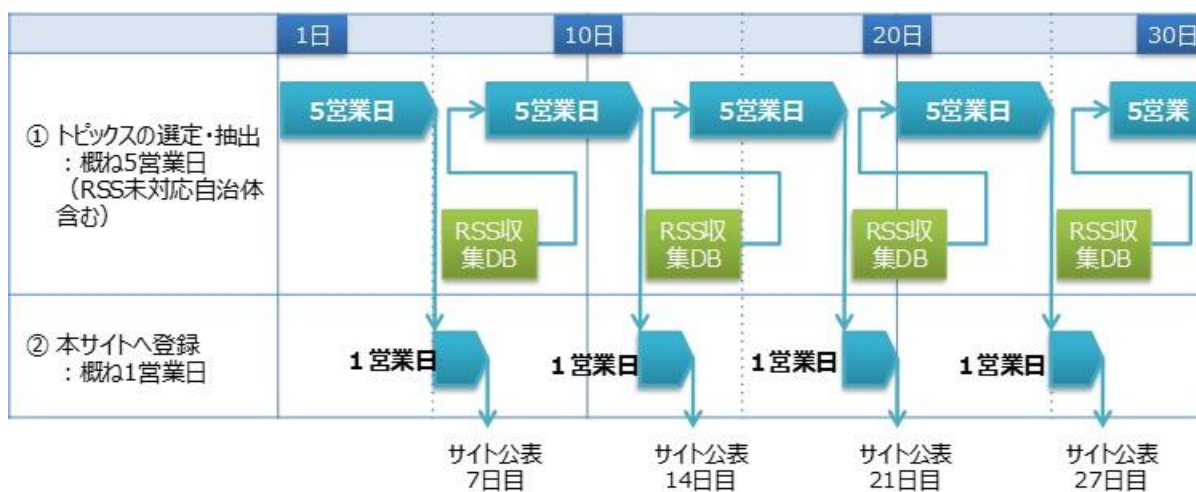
| | 1日 | 10日 | 20日 | 30日 |
|---|---|---|---|---|
| ① トピックスの選定・抽出 ：概ね5営業日 （RSS未対応自治体含む） | 5営業日 | 5営業日 | 5営業日 | 5営業日 | 5営業 |
| | | RSS収集DB | RSS収集DB | RSS収集DB | RSS収集DB |
| ② 本サイトへ登録 ：概ね1営業日 | 1営業日 | 1営業日 | 1営業日 | 1営業日 | |

サイト公表 7日目

サイト公表 14日目

サイト公表 21日目

サイト公表 27日目